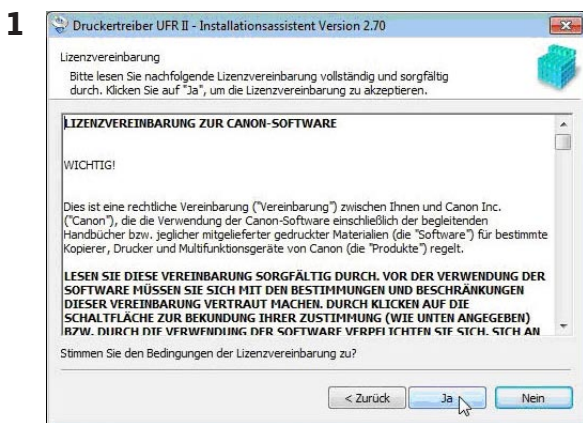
1

Druckertreiber UFR II - Installationsassistent Version 2.70

Lizenzvereinbarung

Bitte lesen Sie nachfolgende Lizenzvereinbarung vollständig und sorgfältig durch. Klicken Sie auf "Ja", um die Lizenzvereinbarung zu akzeptieren.

LIZENZVEREINBARUNG ZUR CANON-SOFTWARE

WICHTIG!

Dies ist eine rechtliche Vereinbarung ("Vereinbarung") zwischen Ihnen und Canon Inc. ("Canon"), die die Verwendung der Canon-Software einschließlich der begleitenden Handbücher bzw. jeglicher mitgelieferter gedruckter Materialien (die "Software") für bestimmte Kopierer, Drucker und Multifunktionsgeräte von Canon (die "Produkte") regelt.

LESEN SIE DIESE VEREINBARUNG SORGFÄLTIG DURCH. VOR DER VERWENDUNG DER SOFTWARE MÜSSEN SIE SICH MIT DEN BESTIMMUNGEN UND BESCHRÄNKUNGEN DIESER VEREINBARUNG VERTRAUT MACHEN. DURCH KLICKEN AUF DIE SCHALTFLÄCHE ZUR BEKUNDUNG IHRER ZUSTIMMUNG (WIE UNTEN ANGEGEBEN) BZW. DURCH DIE VERWENDUNG DER SOFTWARE VERPFLICHTEN SIE SICH, SICH AN

Stimmen Sie den Bedingungen der Lizenzvereinbarung zu?

< Zurück Ja Nein